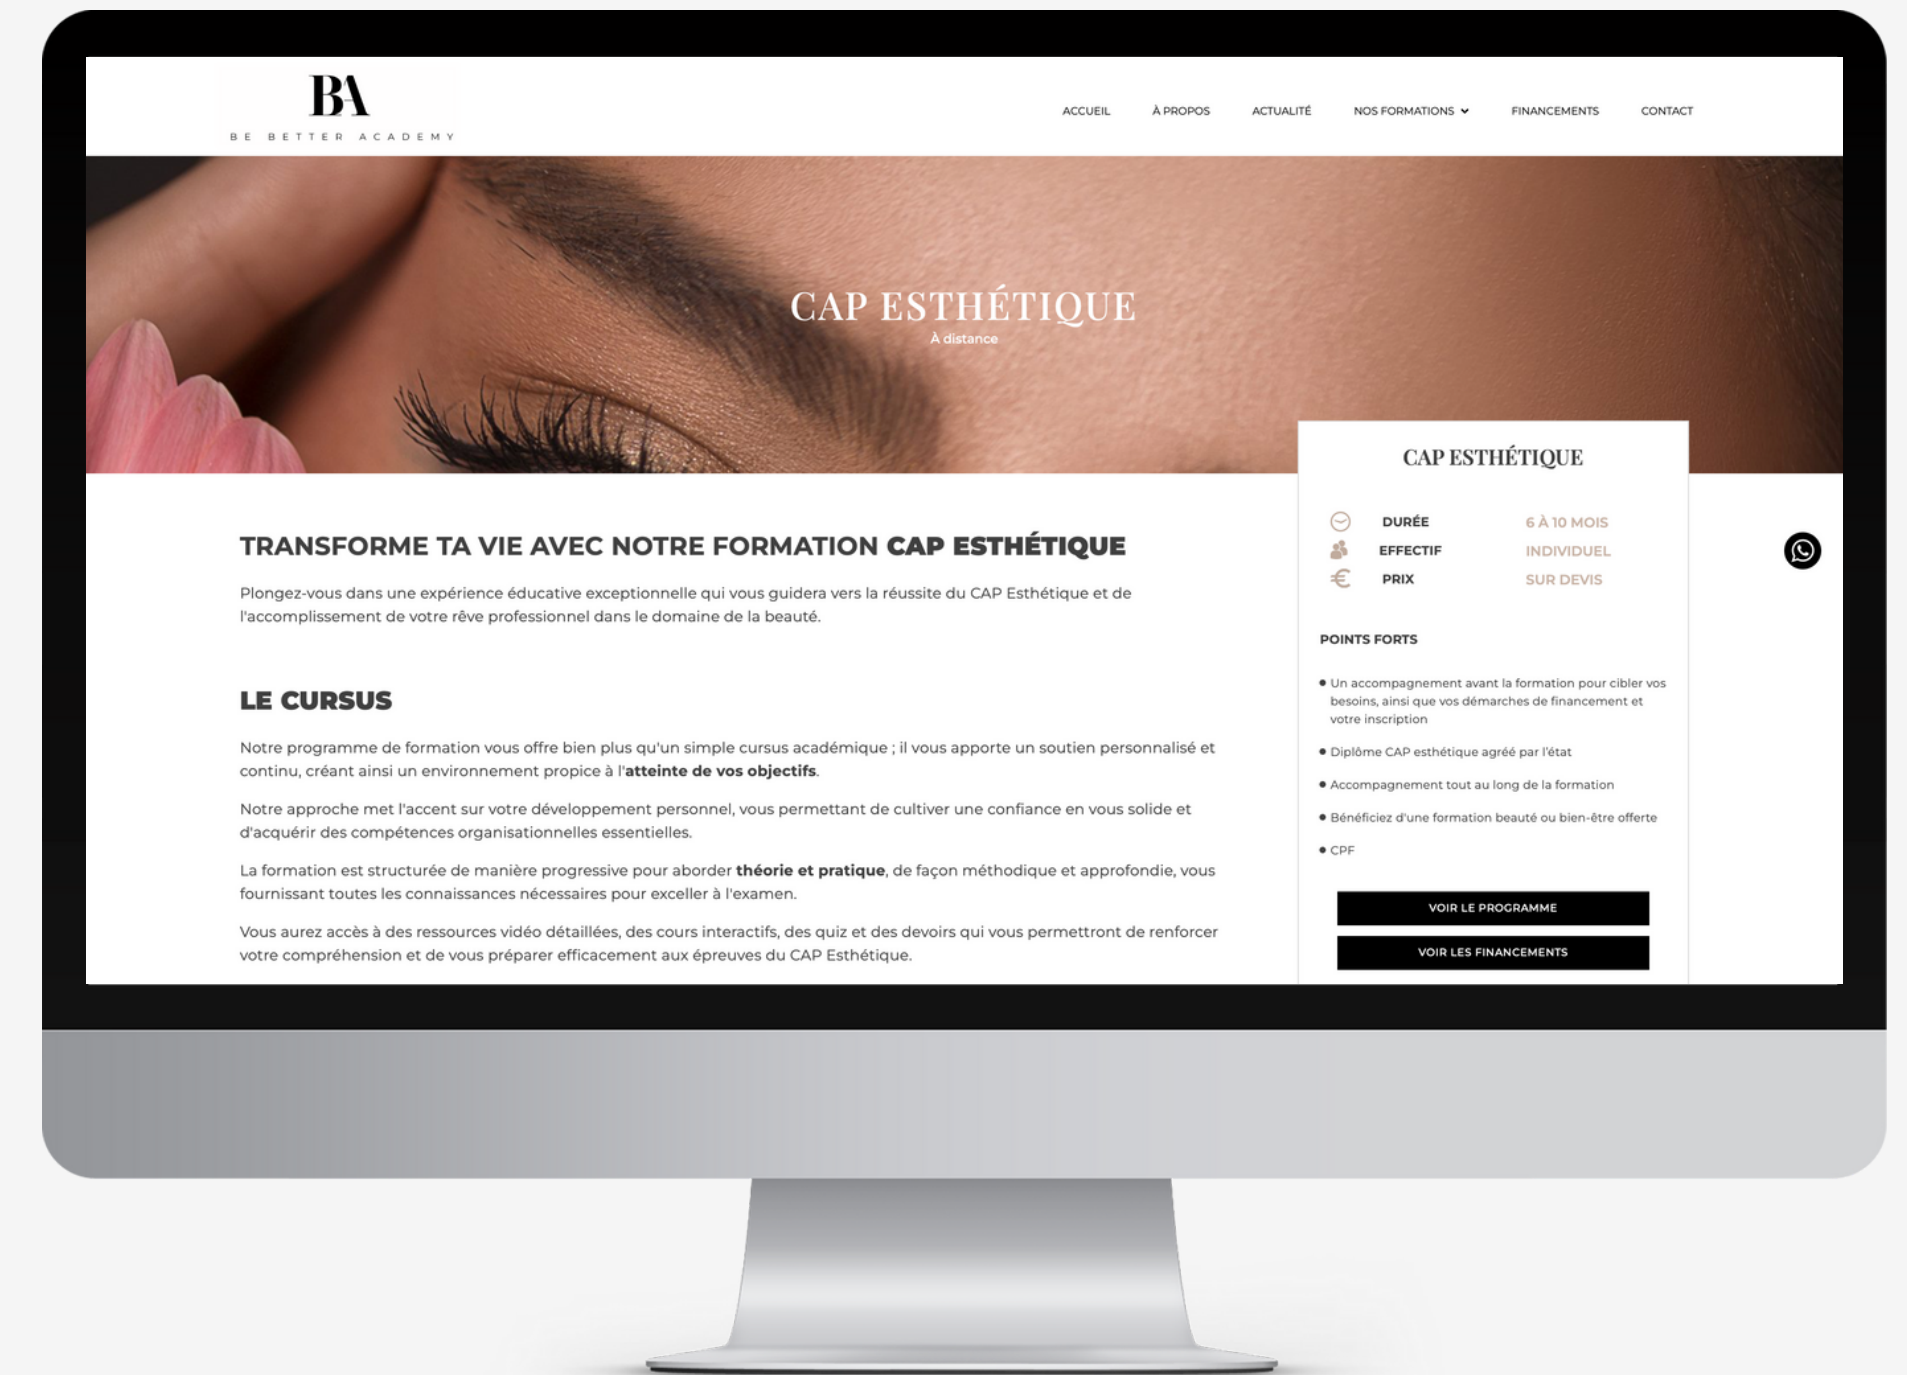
BA
BE BETTER ACADEMY

ACCUEIL À PROPOS ACTUALITÉ NOS FORMATIONS FINANCEMENTS CONTACT

CAP ESTHÉTIQUE
À distance

CAP ESTHÉTIQUE

| DURÉE | 6 À 10 MOIS |
|---|---|
| EFFECTIF | INDIVIDUEL |
| PRIX | SUR DEVIS |

POINTS FORTS

• Un accompagnement avant la formation pour cibler vos besoins, ainsi que vos démarches de financement et votre inscription

• Diplôme CAP esthétique agréé par l'état

• Accompagnement tout au long de la formation

• Bénéficiez d'une formation beauté ou bien-être offerte

• CPF

VOIR LE PROGRAMME

VOIR LES FINANCEMENTS

TRANSFORME TA VIE AVEC NOTRE FORMATION CAP ESTHÉTIQUE

Plongez-vous dans une expérience éducative exceptionnelle qui vous guidera vers la réussite du CAP Esthétique et de l'accomplissement de votre rêve professionnel dans le domaine de la beauté.

LE CURSUS

Notre programme de formation vous offre bien plus qu'un simple cursus académique ; il vous apporte un soutien personnalisé et continu, créant ainsi un environnement propice à l'atteinte de vos objectifs.

Notre approche met l'accent sur votre développement personnel, vous permettant de cultiver une confiance en vous solide et d'acquérir des compétences organisationnelles essentielles.

La formation est structurée de manière progressive pour aborder théorie et pratique, de façon méthodique et approfondie, vous fournissant toutes les connaissances nécessaires pour exceller à l'examen.

Vous aurez accès à des ressources vidéo détaillées, des cours interactifs, des quiz et des devoirs qui vous permettront de renforcer votre compréhension et de vous préparer efficacement aux épreuves du CAP Esthétique.